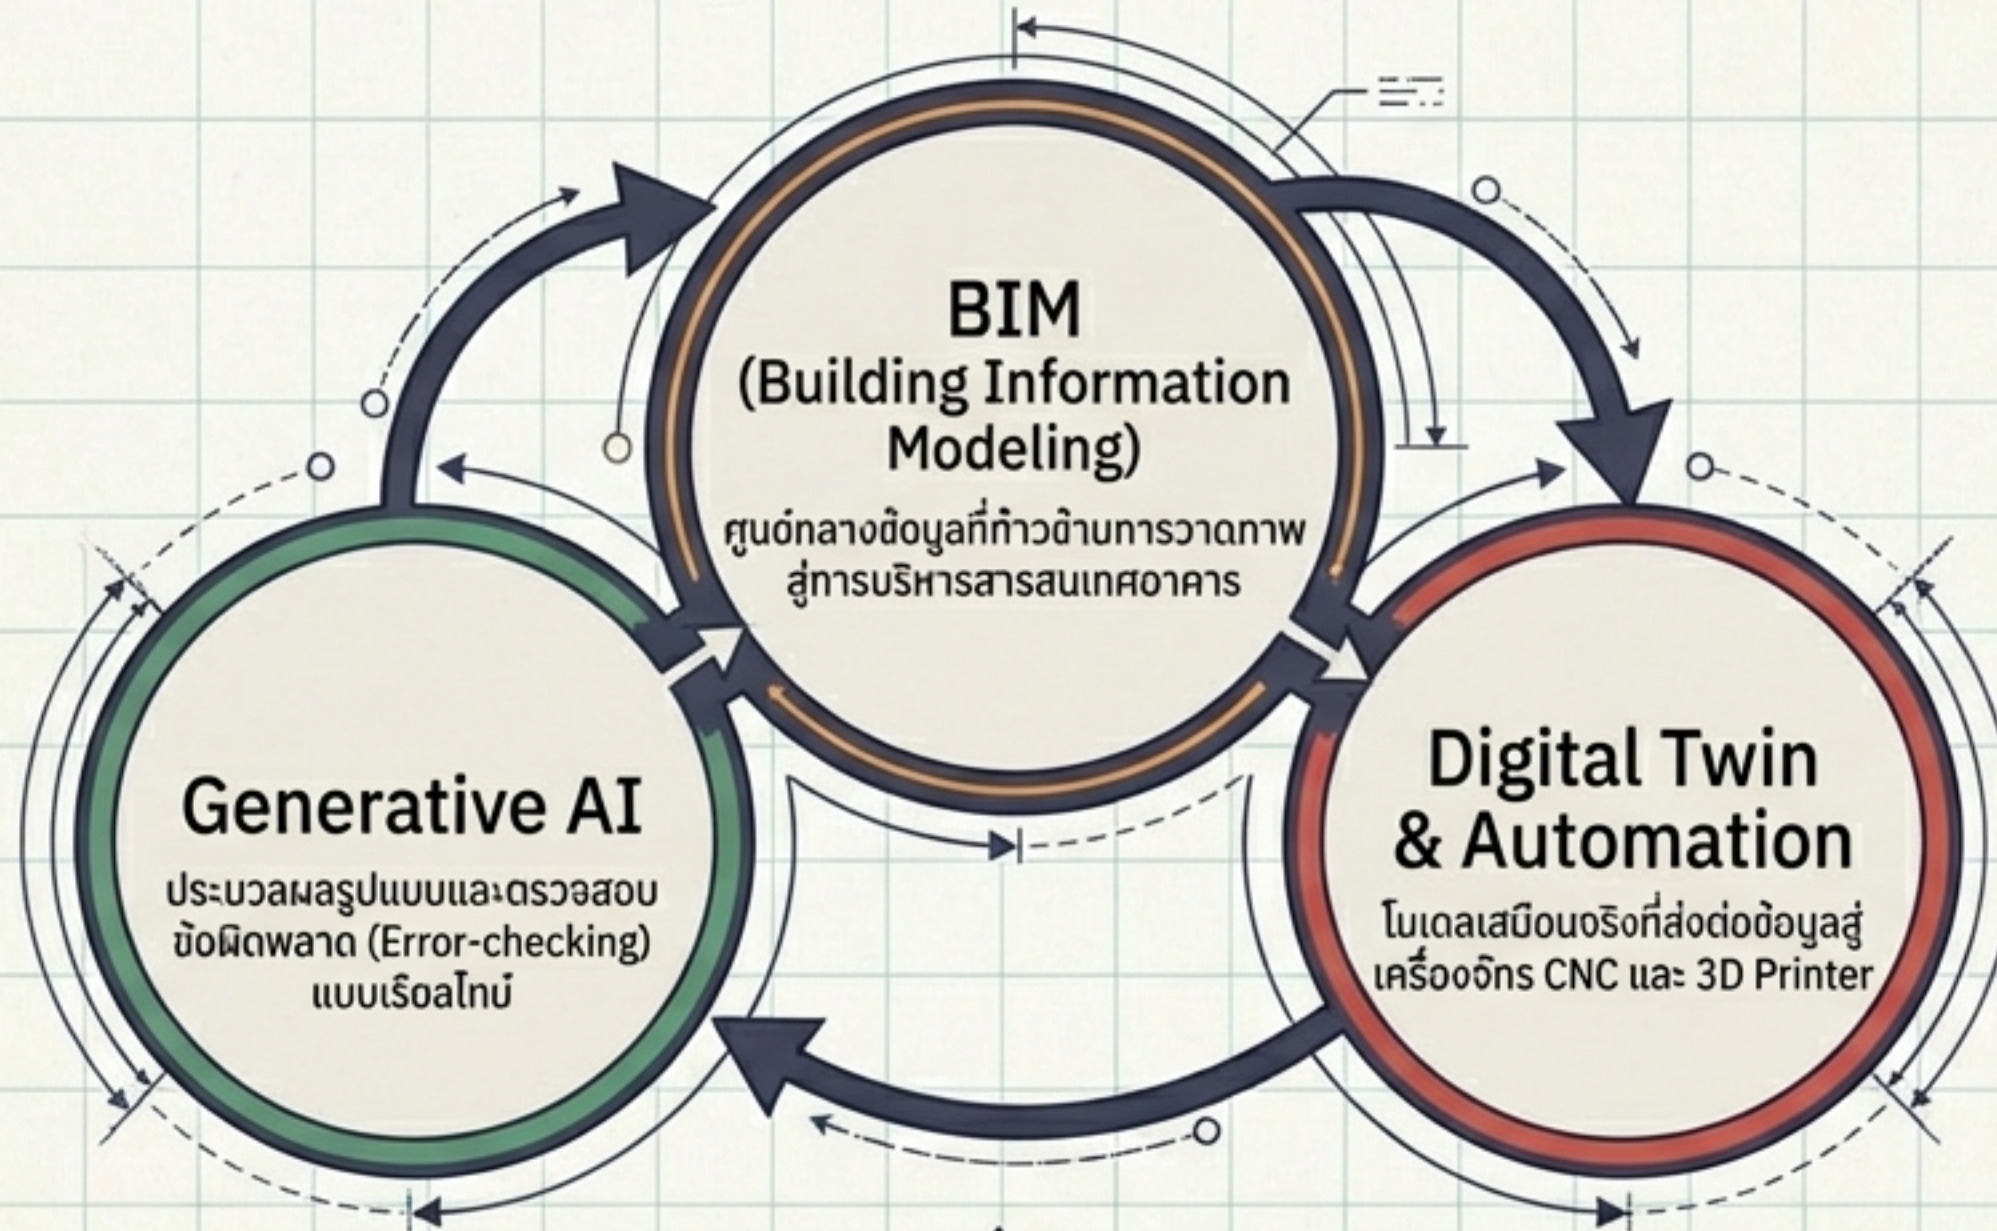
BIM
(Building Information Modeling)
ศูนย์กลางข้อมูลที่ก้าวข้ามการวาดภาพ สู่การบริหารสารสนเทศอาคาร

Generative AI
ประมวลผลรูปแบบและตรวจสอบข้อผิดพลาด (Error-checking) แบบเรียลไทม์

Digital Twin & Automation
โมเดลเสมือนจริงที่ส่งต่อข้อมูลสู่เครื่องจักร CNC และ 3D Printer